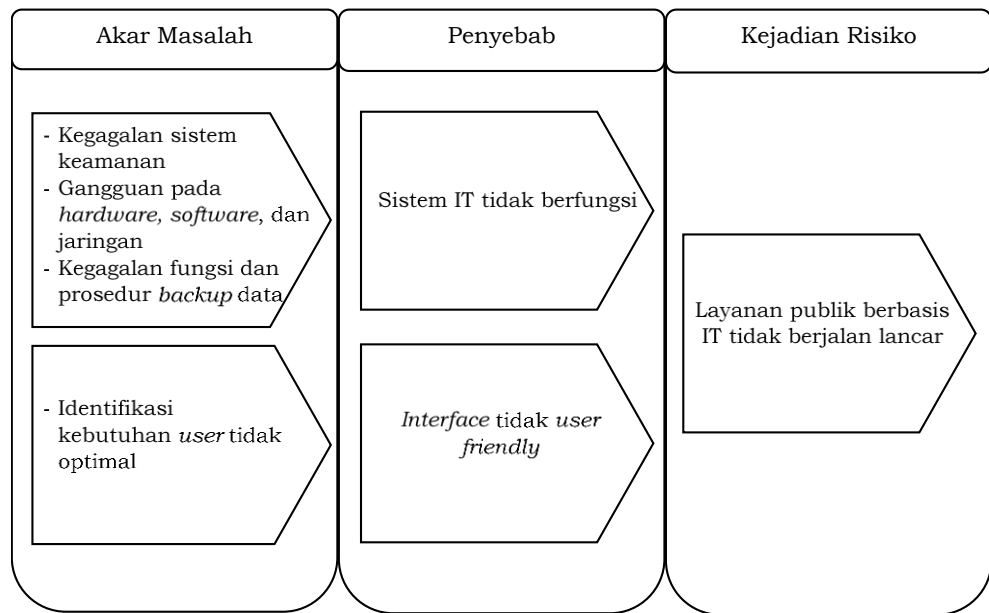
Akar Masalah

Penyebab

Kejadian Risiko

- Kegagalan sistem keamanan
- Gangguan pada hardware, software, dan jaringan
- Kegagalan fungsi dan prosedur backup data

- Identifikasi kebutuhan user tidak optimal

Sistem IT tidak berfungsi

Interface tidak user friendly

Layanan publik berbasis IT tidak berjalan lancar